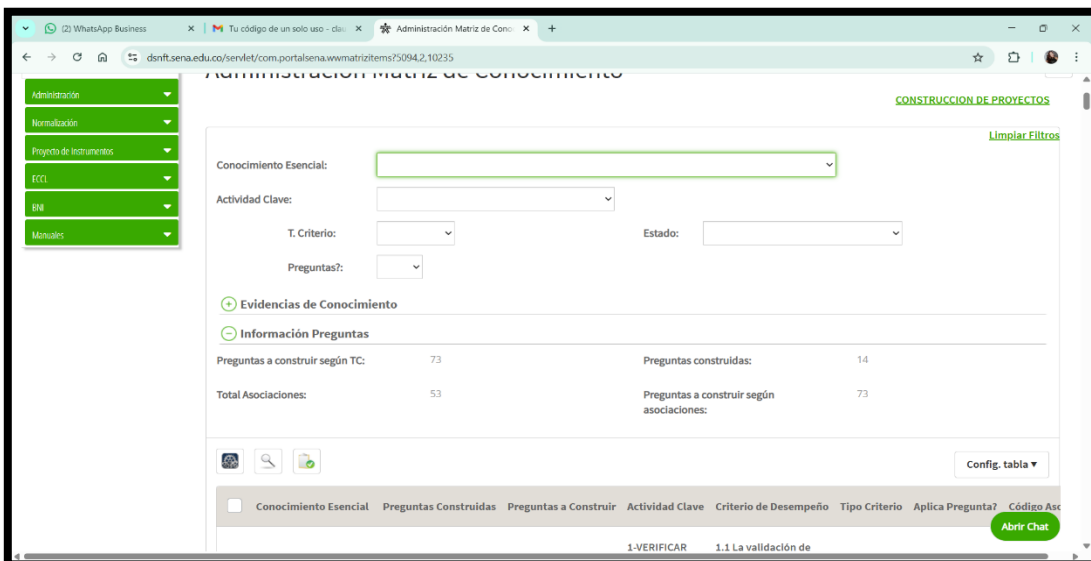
(2) WhatsApp Business
Tu código de un solo uso - clav
Administración Matriz de Cono
dsnft.sena.edu.co/servlet/com.portalsena.wwmatrizitems?5094,2,10235

Administración
Normalización
Proyecto de Instrumentos
ECCL
BNI
Manuales

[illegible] Matriz de Conocimiento

CONSTRUCCION DE PROYECTOS

Limpiar Filtros

Conocimiento Esencial:
Actividad Clave:
T. Criterio:
Estado:
Preguntas?:

Evidencias de Conocimiento

Información Preguntas

Preguntas a construir según TC: 73
Preguntas construidas: 14
Total Asociaciones: 53
Preguntas a construir según asociaciones: 73

Config. tabla ▾

| Conocimiento Esencial | Preguntas Construidas | Preguntas a Construir | Actividad Clave | Criterio de Desempeño | Tipo Criterio | Aplica Pregunta? | Código Aso |
|---|---|---|---|---|---|---|---|
| | | | 1-VERIFICAR | 1.1 La validación de | | | |

Abrir Chat